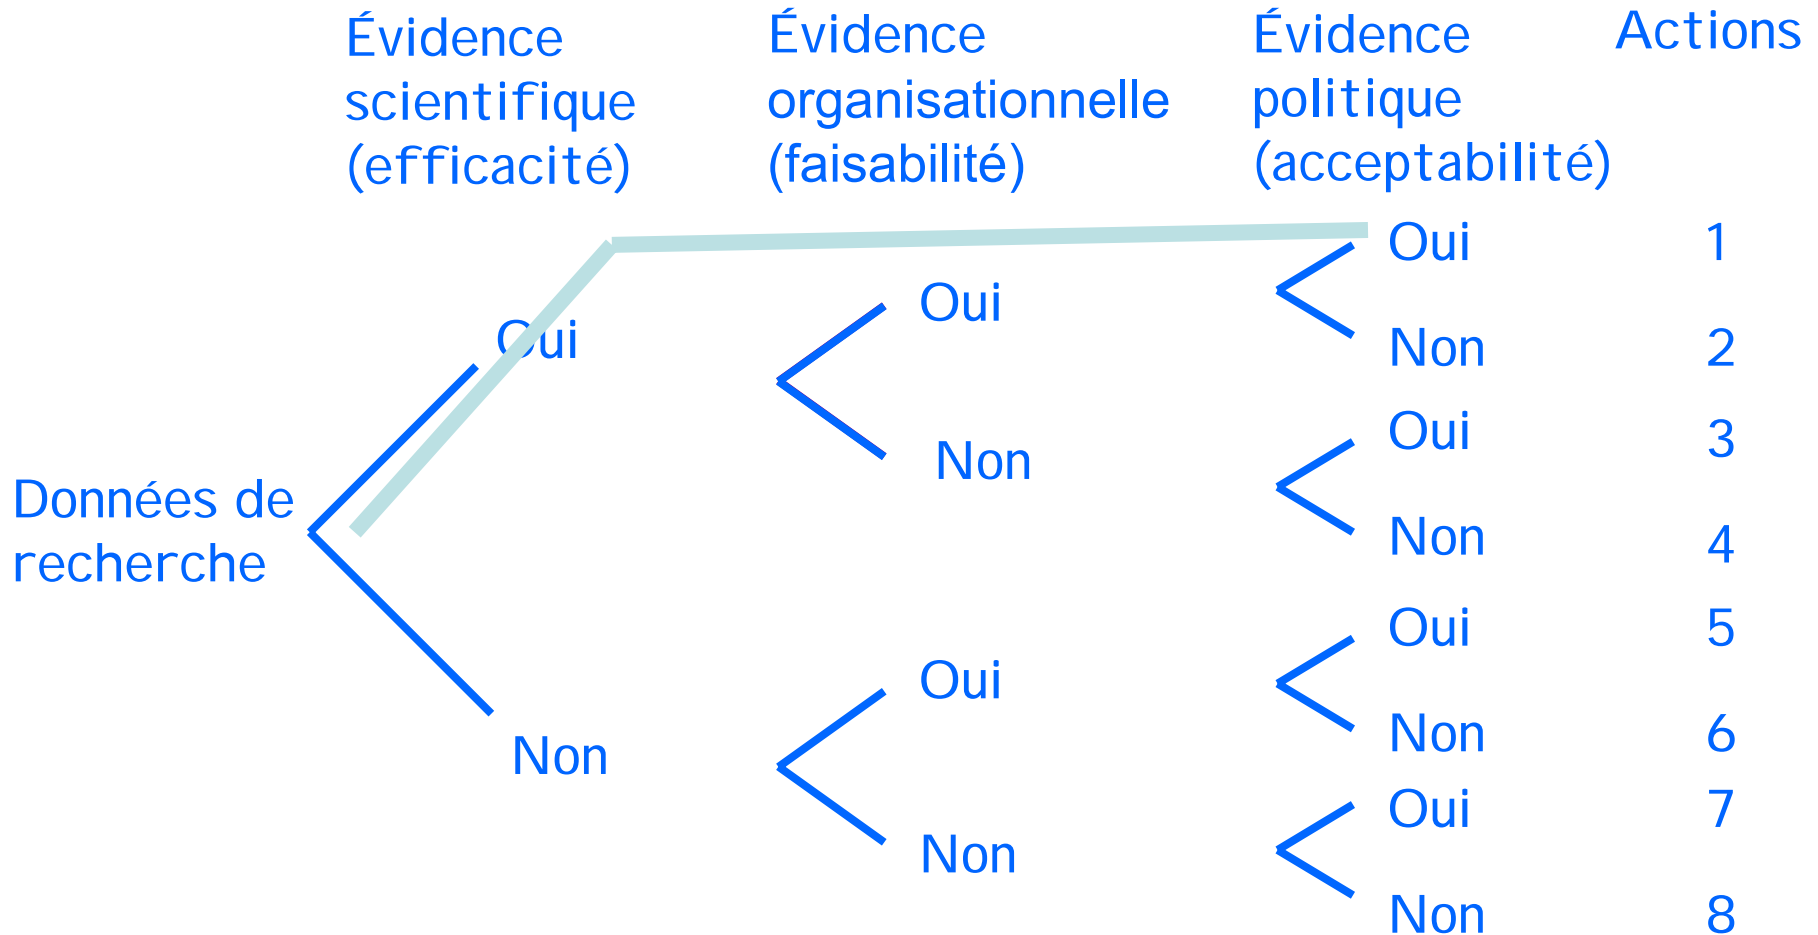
Évidence scientifique (efficacité)

Évidence organisationnelle (faisabilité)

Évidence politique (acceptabilité)

Actions

Données de recherche

Oui

Non

Oui

Non

Oui

Non

Oui

Non

Oui

Non

Oui

Non

Oui

Non

1

2

3

4

5

6

7

8